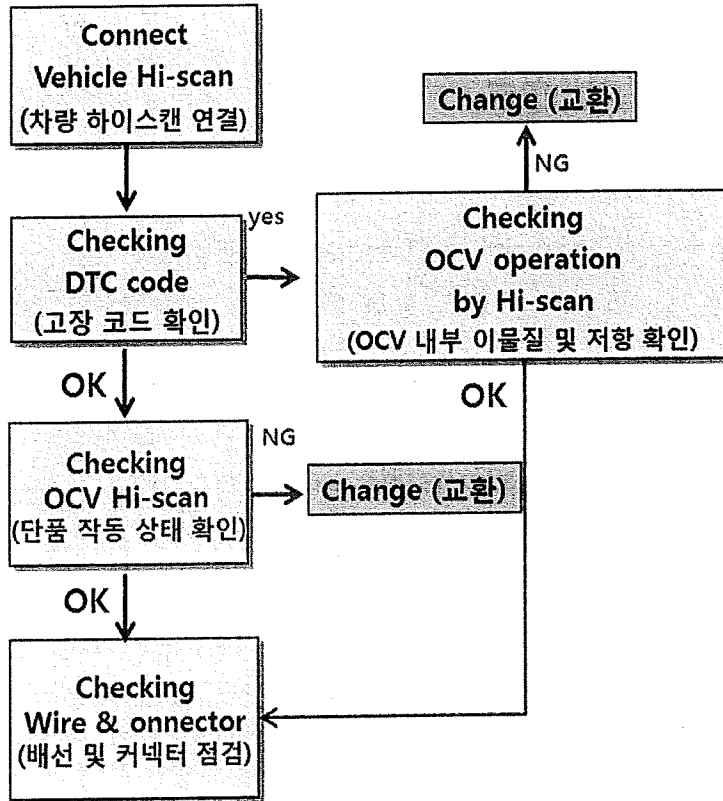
Connect Vehicle Hi-scan (차량 하이스캔 연결)

Change (교환)

NG

yes

Checking DTC code (고장 코드 확인)

Checking OCV operation by Hi-scan (OCV 내부 이물질 및 저항 확인)

OK

OK

NG

Checking OCV Hi-scan (단품 작동 상태 확인)

Change (교환)

OK

Checking Wire & onnector (배선 및 커넥터 점검)